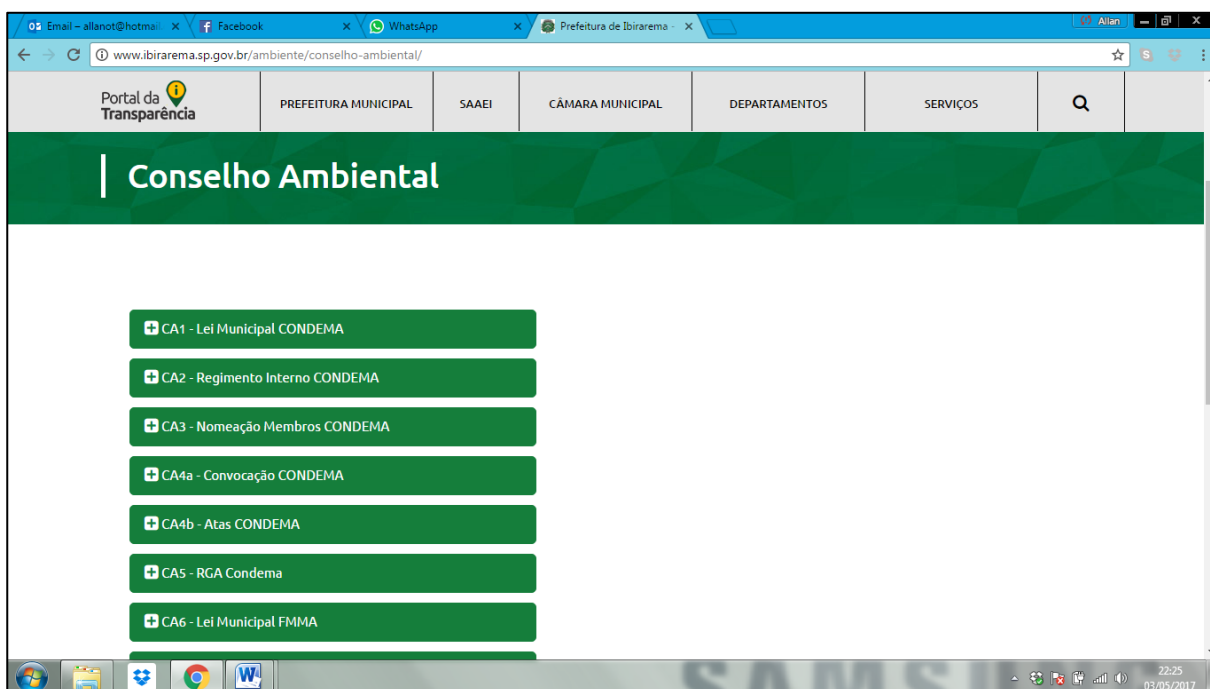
Email – allanot@hotmail × Facebook × WhatsApp × Prefeitura de Ibirarema - ×

Allan

www.ibirarema.sp.gov.br/ambiente/conselho-ambiental/

Portal da Transparência

PREFEITURA MUNICIPAL | SAAEI | CÂMARA MUNICIPAL | DEPARTAMENTOS | SERVIÇOS

Conselho Ambiental

CA1 - Lei Municipal CONDEMA

CA2 - Regimento Interno CONDEMA

CA3 - Nomeação Membros CONDEMA

CA4a - Convocação CONDEMA

CA4b - Atas CONDEMA

CA5 - RGA Condema

CA6 - Lei Municipal FMMA

22:25
03/05/2017